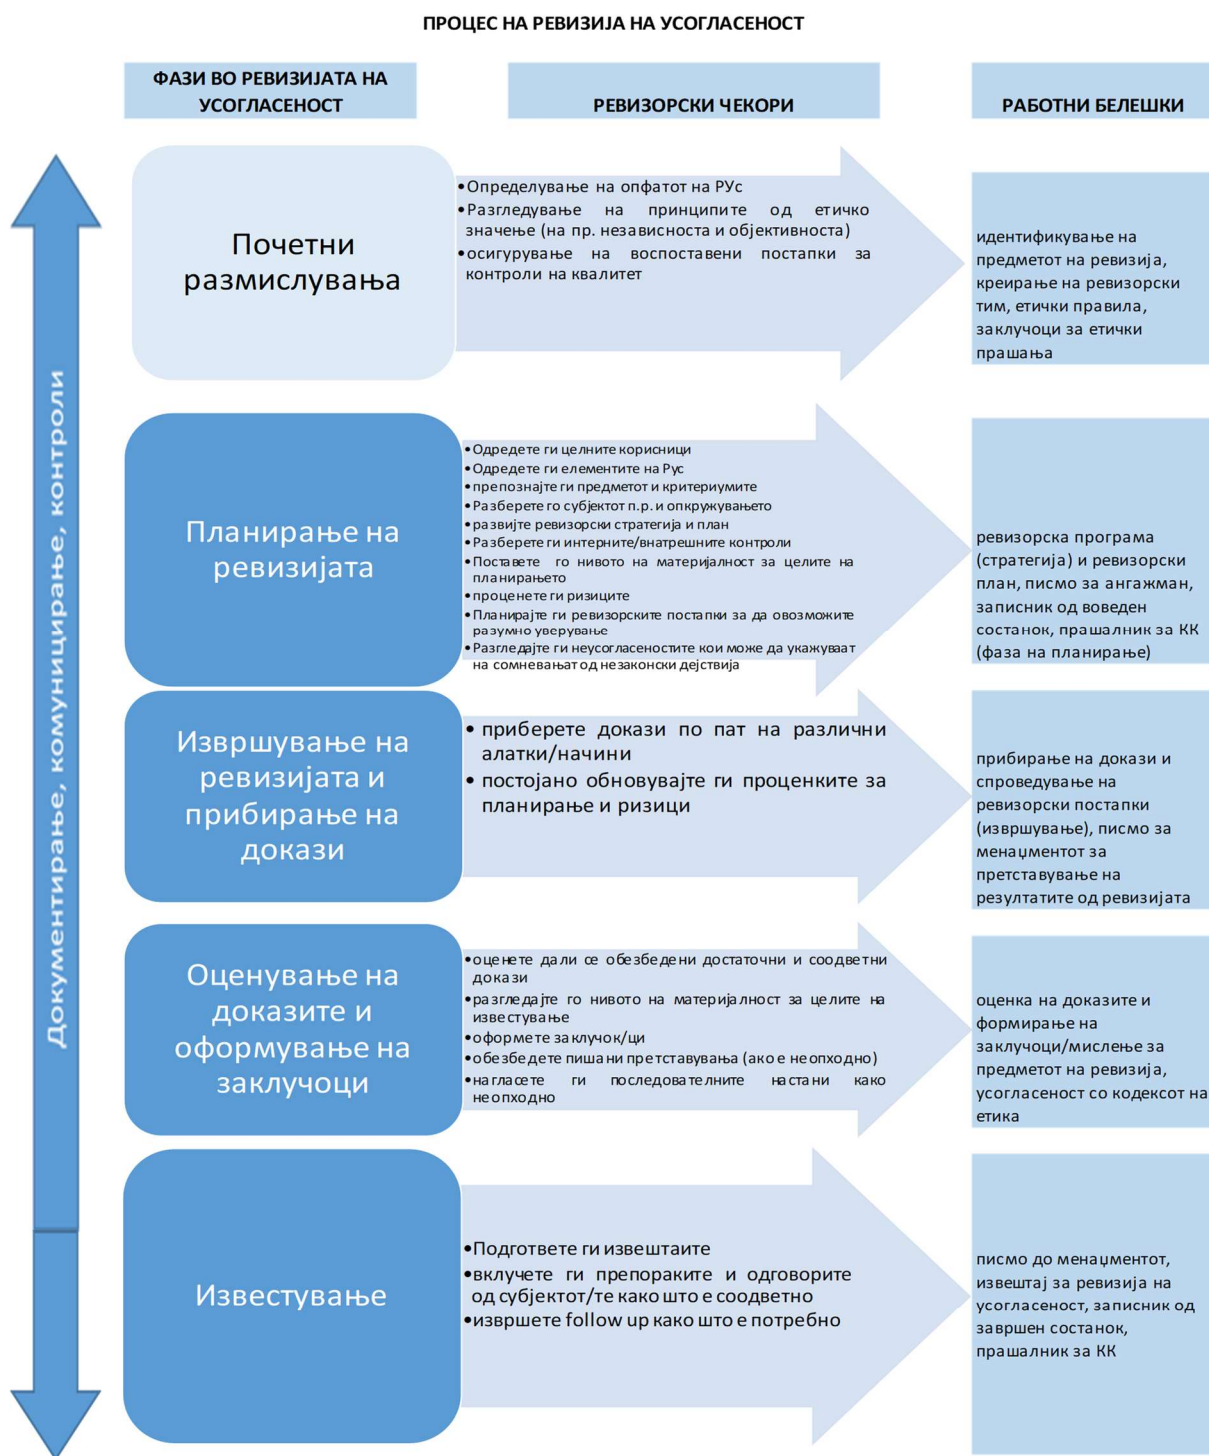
ПРОЦЕС НА РЕВИЗИЈА НА УСОГЛАСЕНОСТ

ФАЗИ ВО РЕВИЗИЈАТА НА УСОГЛАСЕНОСТ

РЕВИЗОРСКИ ЧЕКОРИ

РАБОТНИ БЕЛЕШКИ

Документирање, комуницирање, контроли

Почетни размислувања

•Определување на опфатот на РУс
•Разгледување на принципите од етичко значење (на пр. независноста и објективноста)
•осигурување на воспоставени постапки за контроли на квалитет

идентификување на предметот на ревизија, креирање на ревизорски тим, етички правила, заклучоци за етички прашања

Планирање на ревизијата

•Одредете ги целните корисници
•Одредете ги елементите на Рус
•препознајте ги предметот и критериумите
•Разберете го субјектот п.р. и опкружувањето
•развијте ревизорски стратегија и план
•Разберете ги интерните/внатрешните контроли
•Поставете го нивото на материјалност за целите на планирањето
•проценете ги ризиците
•Планирајте ги ревизорските постапки за да овозможите разумно уверување
•Разгледајте ги неусогласеностите кои може да укажуваат на сомневањат од незаконски дејствија

ревизорска програма (стратегија) и ревизорски план, писмо за ангажман, записник од воведен состанок, прашалник за КК (фаза на планирање)

Извршување на ревизијата и прибирање на докази

• приберете докази по пат на различни алатки/начини
• постојано обновувајте ги проценките за планирање и ризици

прибирање на докази и спроведување на ревизорски постапки (извршување), писмо за менаџментот за претставување на резултатите од ревизијата

Оценување на доказите и оформување на заклучоци

•оцените дали се обезбедени доволни и соодветни докази
•разгледајте го нивото на материјалност за целите на известување
•оформете заклучок/ци
•обезбедете пишани претставувања (ако е неопходно)
•нагласете ги последователните настани како неопходно

оценка на доказите и формирање на заклучоци/мислење за предметот на ревизија, усогласеност со кодексот на етика

Известување

•Подгответе ги извештаите
•вклучете ги препораките и одговорите од субјектот/те како што е соодветно
•извршете follow up како што е потребно

писмо до менаџментот, извештај за ревизија на усогласеност, записник од завршен состанок, прашалник за КК